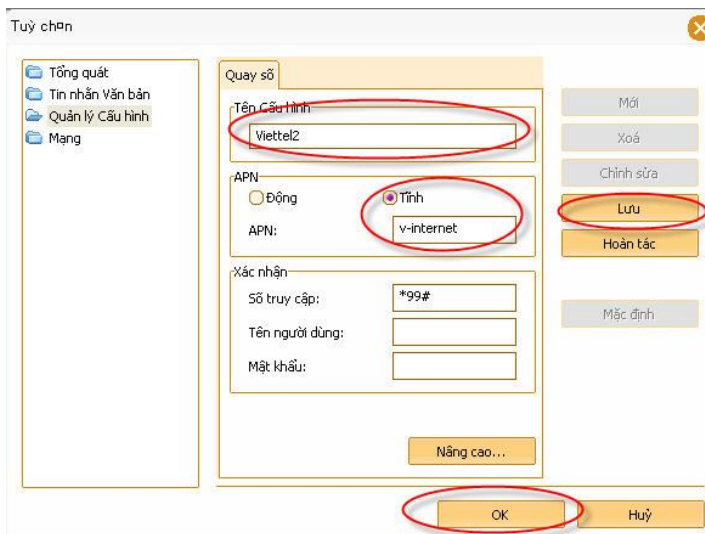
Tuỳ chọn

Tổng quát
Tin nhắn Văn bản
Quản lý Cấu hình
Mạng

Quay số

Tên Cấu hình
Viettel2

APN
Động
Tĩnh
APN: v-internet

Xác nhận
Số truy cập: *99#
Tên người dùng:
Mật khẩu:

Nâng cao...

Mới
Xoá
Chỉnh sửa
Lưu
Hoàn tác
Mặc định

OK
Huỷ